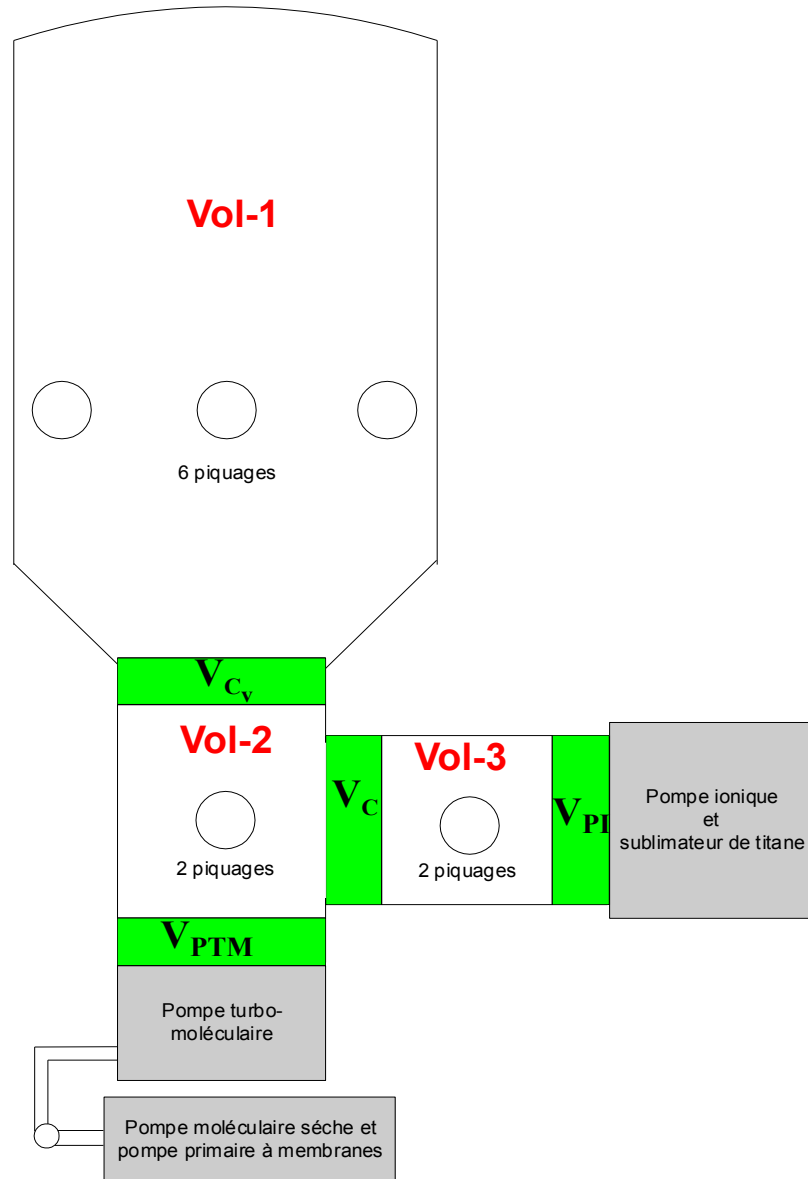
Vol-1

6 piquages

$V_{C_v}$

Vol-2

2 piquages

$V_C$

Vol-3

2 piquages

$V_{PI}$

Pompe ionique et sublimateur de titane

$V_{PTM}$

Pompe turbomoléculaire

Pompe moléculaire séche et pompe primaire à membranes